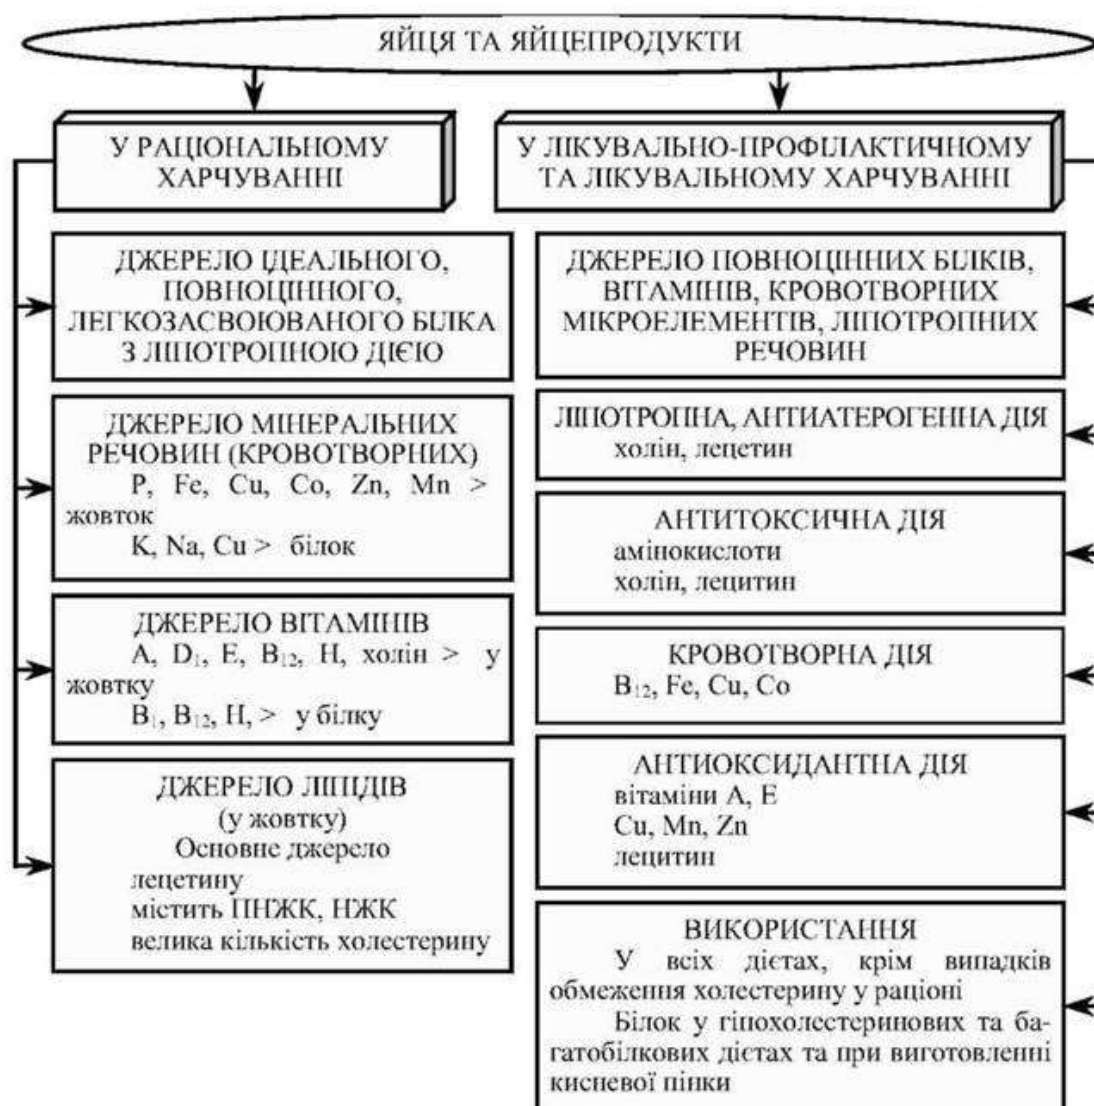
ЯЙЦЯ ТА ЯЙЦЕПРОДУКТИ

У РАЦІОНАЛЬНОМУ ХАРЧУВАННІ

У ЛІКУВАЛЬНО-ПРОФІЛАКТИЧНОМУ ТА ЛІКУВАЛЬНОМУ ХАРЧУВАННІ

ДЖЕРЕЛО ІДЕАЛЬНОГО, ПОВНОЦІННОГО, ЛЕГКОЗАСВОЮВАНОГО БІЛКА З ЛІПОТРОПНОЮ ДІЄЮ

ДЖЕРЕЛО МІНЕРАЛЬНИХ РЕЧОВИН (КРОВОТВОРНИХ)
P, Fe, Cu, Co, Zn, Mn > жовток
K, Na, Cu > білок

ДЖЕРЕЛО ВІТАМІНІВ
A, $D_1$, E, $B_{12}$, H, холін > у жовтку
$B_1$, $B_{12}$, H, > у білку

ДЖЕРЕЛО ЛІПІДІВ
(у жовтку)
Основне джерело лецетину
містить ПНЖК, НЖК
велика кількість холестерину

ДЖЕРЕЛО ПОВНОЦІННИХ БІЛКІВ, ВІТАМІНІВ, КРОВОТВОРНИХ МІКРОЕЛЕМЕНТІВ, ЛІПОТРОПНИХ РЕЧОВИН

ЛІПОТРОПНА, АНТИАТЕРОГЕННА ДІЯ
холін, лецетин

АНТИТОКСИЧНА ДІЯ
амінокислоти
холін, лецитин

КРОВОТВОРНА ДІЯ
$B_{12}$, Fe, Cu, Co

АНТИОКСИДАНТНА ДІЯ
вітаміни A, E
Cu, Mn, Zn
лецитин

ВИКОРИСТАННЯ
У всіх дієтах, крім випадків обмеження холестерину у раціоні
Білок у гіпохолестеринових та багатобілкових дієтах та при виготовленні кисневої пінки